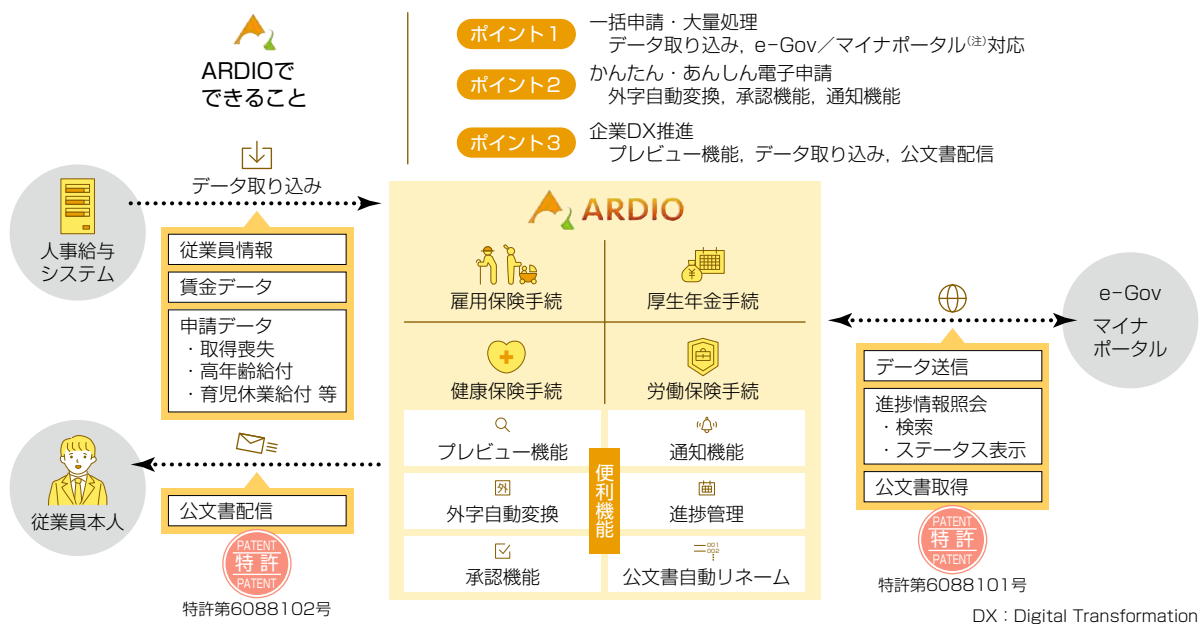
ARDIOで
できること

ポイント1 一括申請・大量処理
データ取り込み，e-Gov／マイナポータル$^{(注)}$対応

ポイント2 かんたん・あんしん電子申請
外字自動変換，承認機能，通知機能

ポイント3 企業DX推進
プレビュー機能，データ取り込み，公文書配信

人事給与システム

データ取り込み

従業員情報

賃金データ

申請データ
・取得喪失
・高年齢給付
・育児休業給付 等

従業員本人

公文書配信

PATENT
特許
PATENT
特許第6088102号

ARDIO

雇用保険手続

厚生年金手続

健康保険手続

労働保険手続

プレビュー機能

通知機能

外

外字自動変換

進捗管理

承認機能

公文書自動リネーム

便利機能

e-Gov
マイナ
ポータル

データ送信

進捗情報照会
・検索
・ステータス表示

公文書取得

PATENT
特許
PATENT
特許第6088101号

DX：Digital Transformation